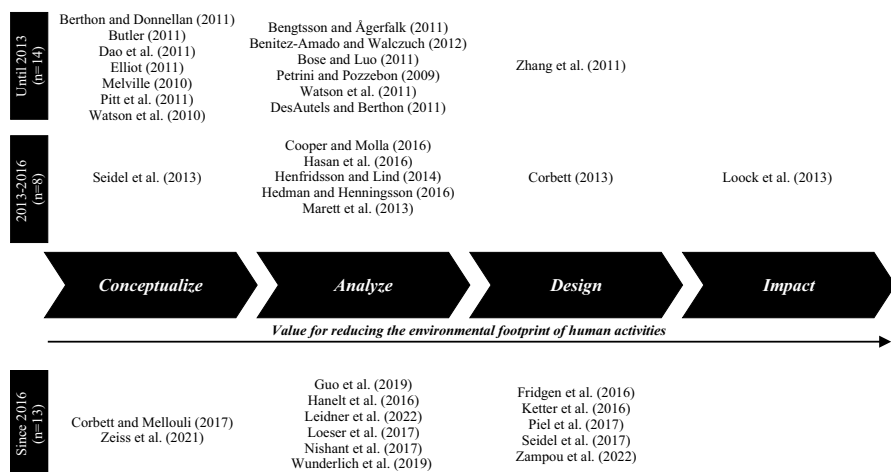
Until 2013 (n=14)

Berthon and Donnellan (2011)
Butler (2011)
Dao et al. (2011)
Elliot (2011)
Melville (2010)
Pitt et al. (2011)
Watson et al. (2010)

Bengtsson and Ågerfalk (2011)
Benitez-Amado and Walczuch (2012)
Bose and Luo (2011)
Petrini and Pozzebon (2009)
Watson et al. (2011)
DesAutels and Berthon (2011)

Zhang et al. (2011)

2013-2016 (n=8)

Seidel et al. (2013)

Cooper and Molla (2016)
Hasan et al. (2016)
Henfridsson and Lind (2014)
Hedman and Henningsson (2016)
Marett et al. (2013)

Corbett (2013)

Loock et al. (2013)

Conceptualize

Analyze

Design

Impact

Value for reducing the environmental footprint of human activities

Since 2016 (n=13)

Corbett and Mellouli (2017)
Zeiss et al. (2021)

Guo et al. (2019)
Hanelt et al. (2016)
Leidner et al. (2022)
Loeser et al. (2017)
Nishant et al. (2017)
Wunderlich et al. (2019)

Fridgen et al. (2016)
Ketter et al. (2016)
Piel et al. (2017)
Seidel et al. (2017)
Zampou et al. (2022)